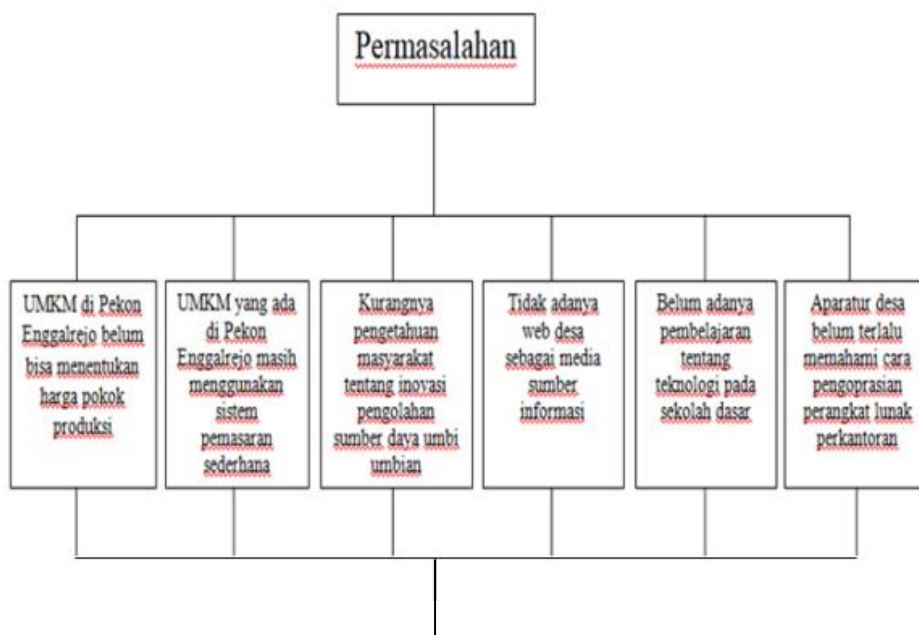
Permasalahan

UMKM di Pekon Enggalrejo belum bisa menentukan harga pokok produksi

UMKM yang ada di Pekon Enggalrejo masih menggunakan sistem pemasaran sederhana

Kurangnya pengetahuan masyarakat tentang inovasi pengolahan sumber daya umbi umbian

Tidak adanya web desa sebagai media sumber informasi

Belum adanya pembelajaran tentang teknologi pada sekolah dasar

Aparatur desa belum terlalu memahami cara pengoprasian perangkat lunak perkantoran